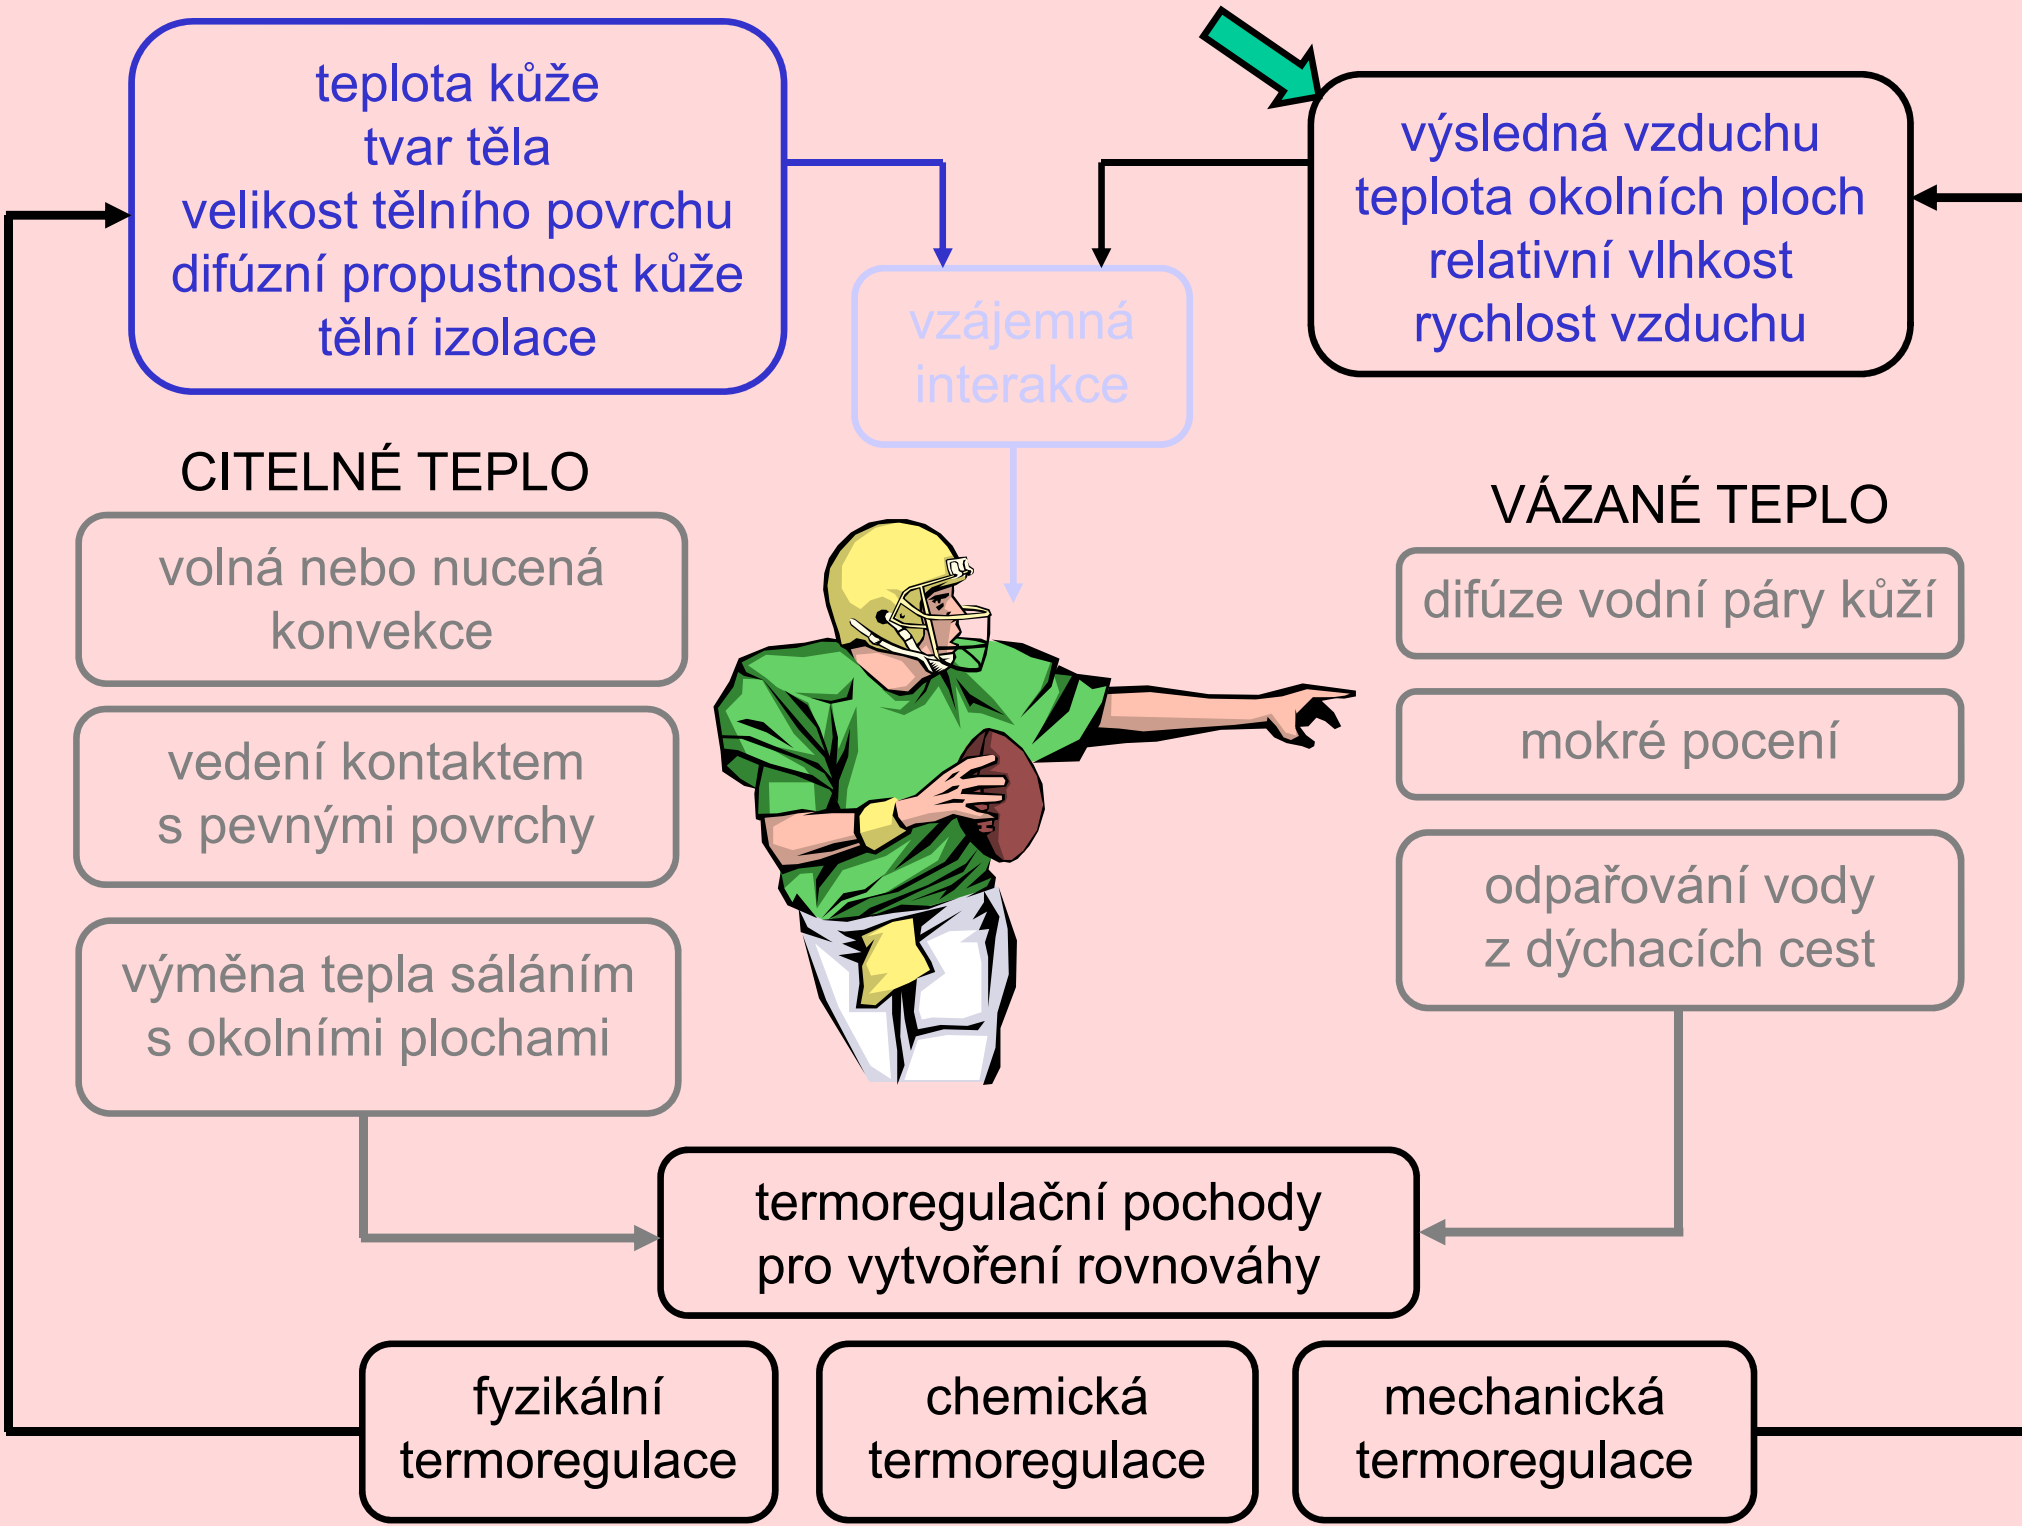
teplota kůže
tvar těla
velikost tělního povrchu
difúzní propustnost kůže
tělní izolace

výsledná vzduchu
teplota okolních ploch
relativní vlhkost
rychlost vzduchu

vzájemná interakce

CITELNÉ TEPLO

volná nebo nucená konvekce

vedení kontaktem s pevnými povrchy

výměna tepla sáláním s okolními plochami

VÁZANÉ TEPLO

difúze vodní páry kůží

mokré pocení

odpařování vody z dýchacích cest

termoregulační pochody pro vytvoření rovnováhy

fyzikální termoregulace

chemická termoregulace

mechanická termoregulace